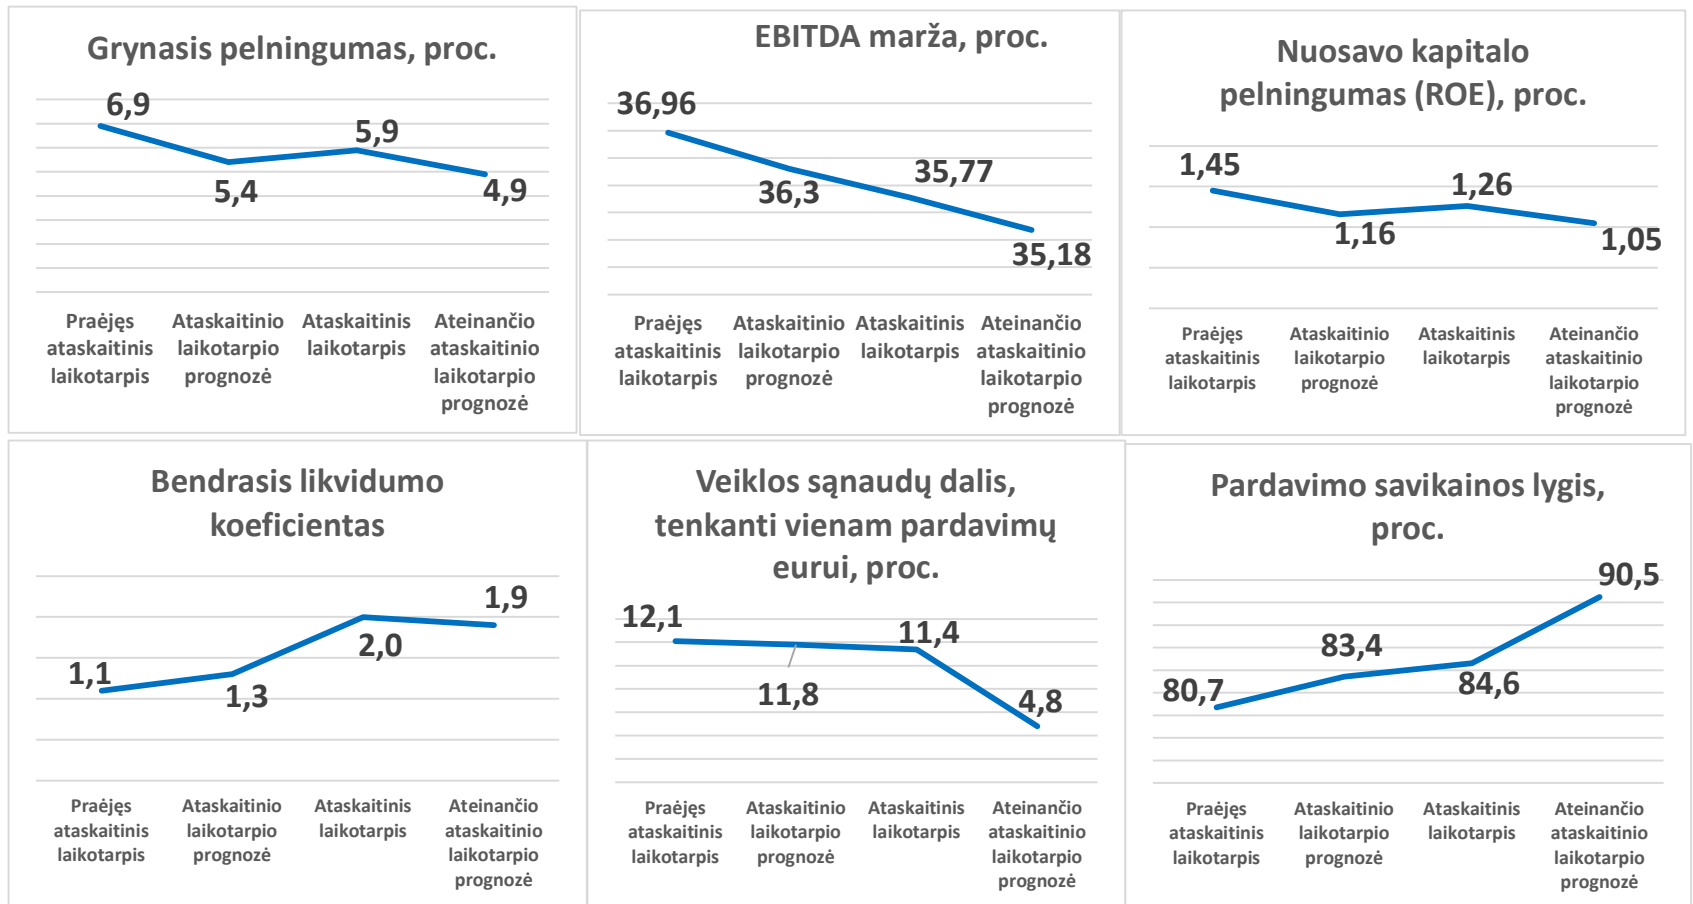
Grynasis pelningumas, proc.

6,9
5,4
5,9
4,9

Praėjęs ataskaitinis laikotarpis
Ataskaitinio laikotarpio prognozė
Ataskaitinis laikotarpis
Ateinančio ataskaitinio laikotarpio prognozė

EBITDA marža, proc.

36,96
36,3
35,77
35,18

Praėjęs ataskaitinis laikotarpis
Ataskaitinio laikotarpio prognozė
Ataskaitinis laikotarpis
Ateinančio ataskaitinio laikotarpio prognozė

Nuosavo kapitalo pelningumas (ROE), proc.

1,45
1,16
1,26
1,05

Praėjęs ataskaitinis laikotarpis
Ataskaitinio laikotarpio prognozė
Ataskaitinis laikotarpis
Ateinančio ataskaitinio laikotarpio prognozė

Bendrasis likvidumo koeficientas

1,1
1,3
2,0
1,9

Praėjęs ataskaitinis laikotarpis
Ataskaitinio laikotarpio prognozė
Ataskaitinis laikotarpis
Ateinančio ataskaitinio laikotarpio prognozė

Veiklos sąnaudų dalis, tenkanti vienam pardavimų eurui, proc.

12,1
11,8
11,4
4,8

Praėjęs ataskaitinis laikotarpis
Ataskaitinio laikotarpio prognozė
Ataskaitinis laikotarpis
Ateinančio ataskaitinio laikotarpio prognozė

Pardavimo savikainos lygis, proc.

80,7
83,4
84,6
90,5

Praėjęs ataskaitinis laikotarpis
Ataskaitinio laikotarpio prognozė
Ataskaitinis laikotarpis
Ateinančio ataskaitinio laikotarpio prognozė